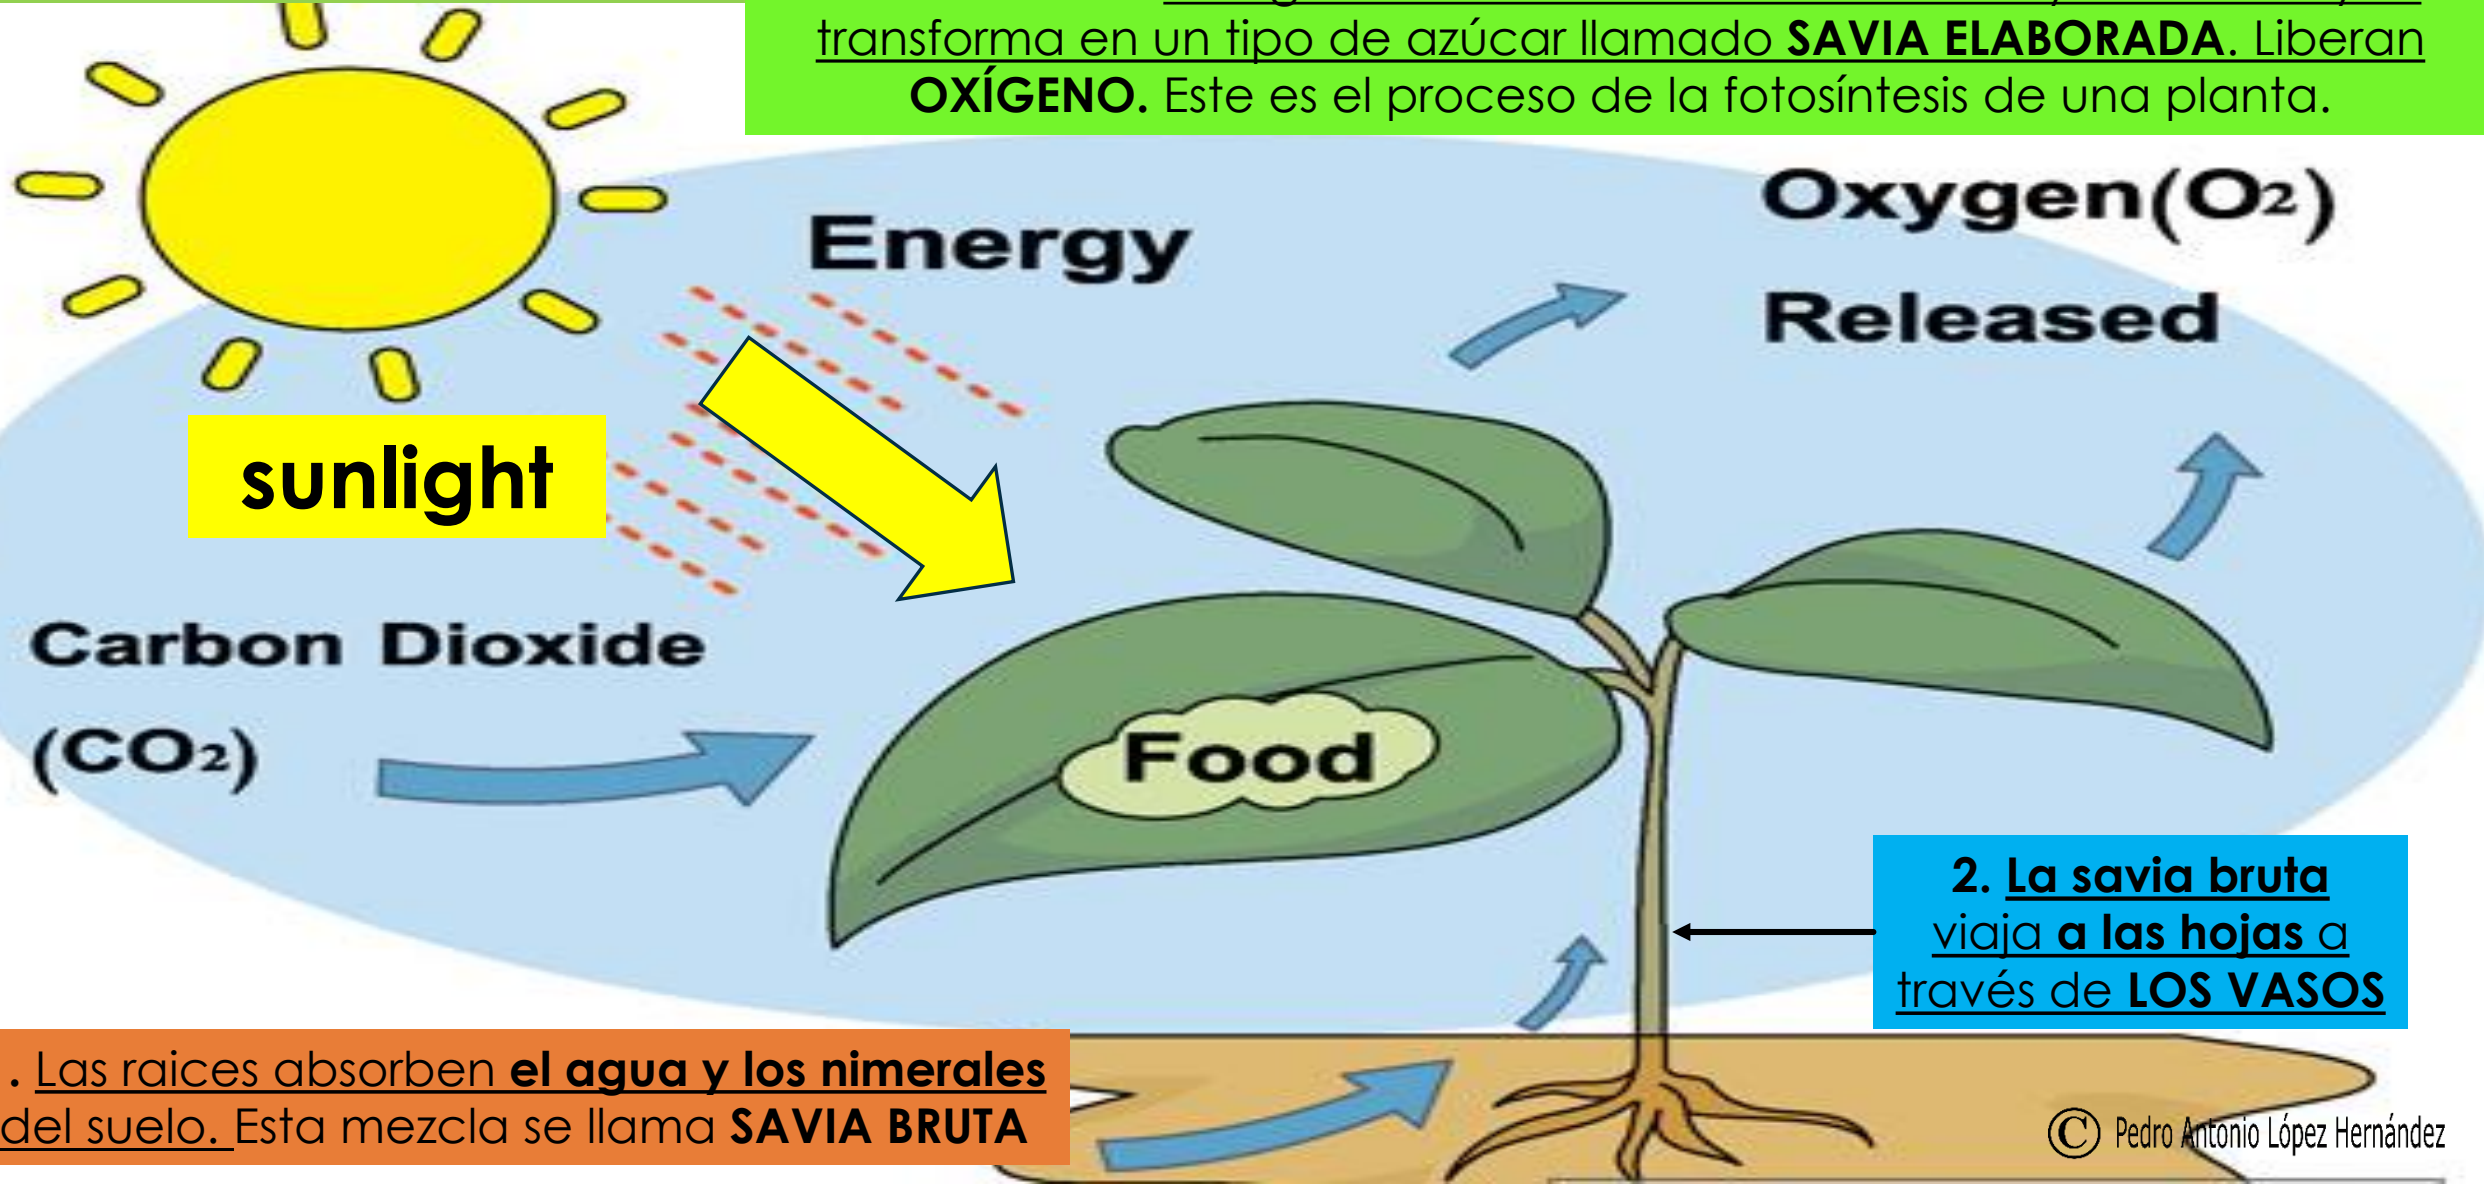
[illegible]
transforma en un tipo de azúcar llamado **SAVIA ELABORADA**. Liberan **OXÍGENO.** Este es el proceso de la fotosíntesis de una planta.

Energy

Oxygen($O_2$)

Released

sunlight

Carbon Dioxide

($CO_2$)

Food

2. La savia bruta viaja a las hojas a través de LOS VASOS

. Las raices absorben el agua y los nimerales del suelo. Esta mezcla se llama SAVIA BRUTA

© Pedro Antonio López Hernández